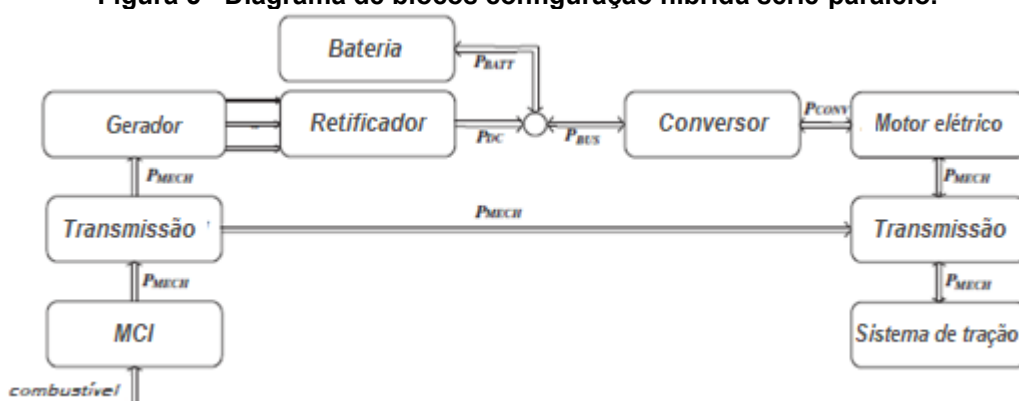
Figura 6 - Diagrama de blocos configuração híbrida série-paralelo.

Bateria

$P_{BATT}$

Gerador

Retificador

$P_{DC}$

$P_{BUS}$

Conversor

$P_{CONV}$

Motor elétrico

$P_{MECH}$

$P_{MECH}$

Transmissão

$P_{MECH}$

Transmissão

$P_{MECH}$

$P_{MECH}$

MCI

Sistema de tração

combustível